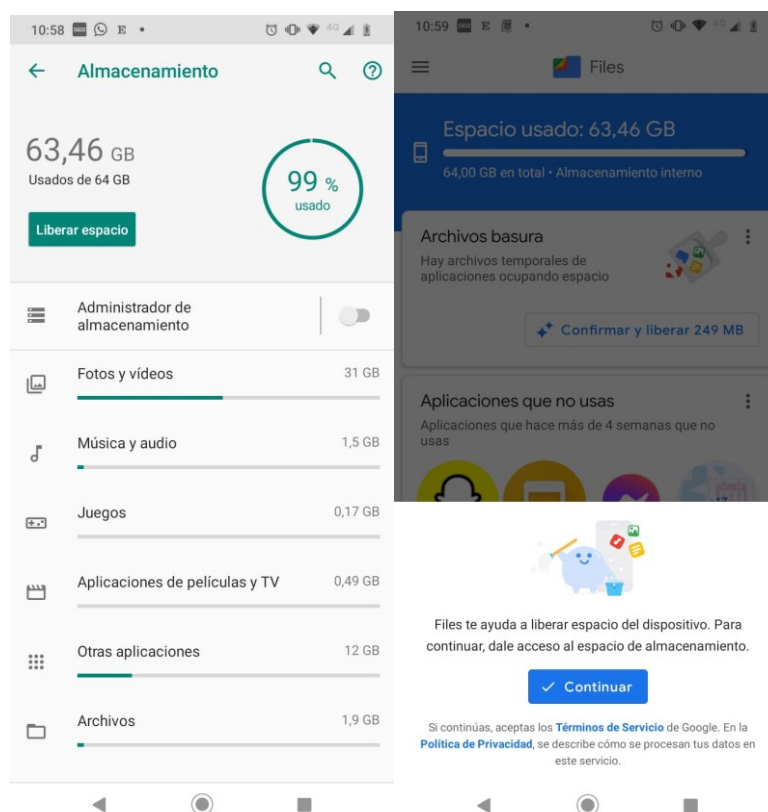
10:58

Almacenamiento

63,46 GB
Usados de 64 GB

99 %
usado

Liberar espacio

Administrador de almacenamiento

Fotos y vídeos 31 GB

Música y audio 1,5 GB

Juegos 0,17 GB

Aplicaciones de películas y TV 0,49 GB

Otras aplicaciones 12 GB

Archivos 1,9 GB

10:59

Files

Espacio usado: 63,46 GB
64,00 GB en total • Almacenamiento interno

Archivos basura
Hay archivos temporales de aplicaciones ocupando espacio

Confirmar y liberar 249 MB

Aplicaciones que no usas
Aplicaciones que hace más de 4 semanas que no usas

Files te ayuda a liberar espacio del dispositivo. Para continuar, dale acceso al espacio de almacenamiento.

Continuar

Si continúas, aceptas los Términos de Servicio de Google. En la Política de Privacidad, se describe cómo se procesan tus datos en este servicio.